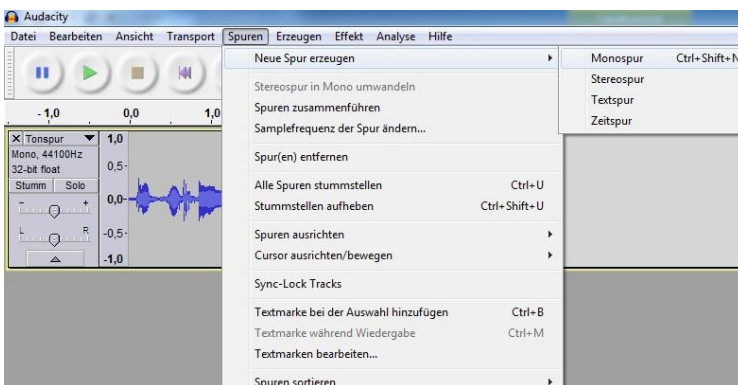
Audacity

Datei Bearbeiten Ansicht Transport Spuren Erzeugen Effekt Analyse Hilfe

-1,0 0,0 1,0

X Tonspur 1,0
Mono, 44100Hz 0,5
32-bit float
Stumm Solo 0,0
-0,5
-1,0

Neue Spur erzeugen
Stereospur in Mono umwandeln
Spuren zusammenführen
Samplefrequenz der Spur ändern...
Spur(en) entfernen
Alle Spuren stummstellen Ctrl+U
Stummstellen aufheben Ctrl+Shift+U
Spuren ausrichten
Cursor ausrichten/bewegen
Sync-Lock Tracks
Textmarke bei der Auswahl hinzufügen Ctrl+B
Textmarke während Wiedergabe Ctrl+M
Textmarken bearbeiten...
Spuren sortieren

Monospur Ctrl+Shift+N
Stereospur
Textspur
Zeitspur